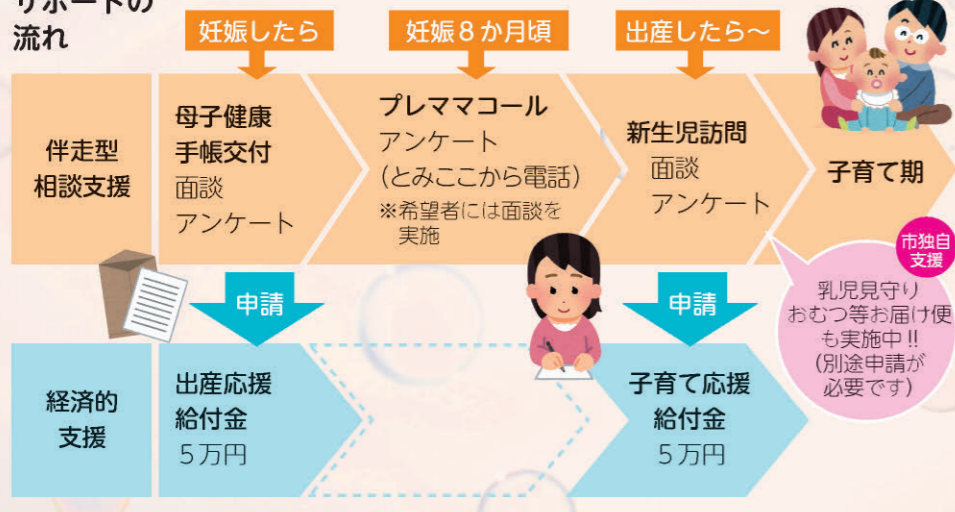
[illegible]ポートの
流れ

妊娠したら
妊娠８か月頃
出産したら〜

伴走型
相談支援

母子健康
手帳交付
面談
アンケート

プレママコール
アンケート
（とみここから電話）
※希望者には面談を実施

新生児訪問
面談
アンケート

子育て期

市独自
支援

乳児見守り
おむつ等お届け便
も実施中!!
（別途申請が
必要です）

申請
申請

経済的
支援

出産応援
給付金
５万円

子育て応援
給付金
５万円